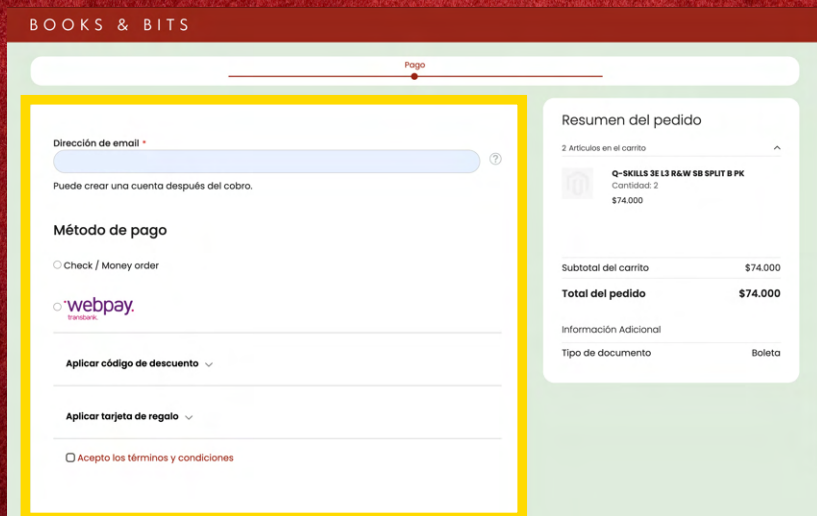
BOOKS & BITS

Pago

Dirección de email *

?

Puede crear una cuenta después del cobro.

Método de pago

Check / Money order

webpay
transbank.

Aplicar código de descuento

Aplicar tarjeta de regalo

Acepto los términos y condiciones

Resumen del pedido

2 Artículos en el carrito

Q-SKILLS 3E L3 R&W SB SPLIT B PK
Cantidad: 2
$74.000

Subtotal del carrito $74.000

Total del pedido $74.000

Información Adicional

Tipo de documento Boleta